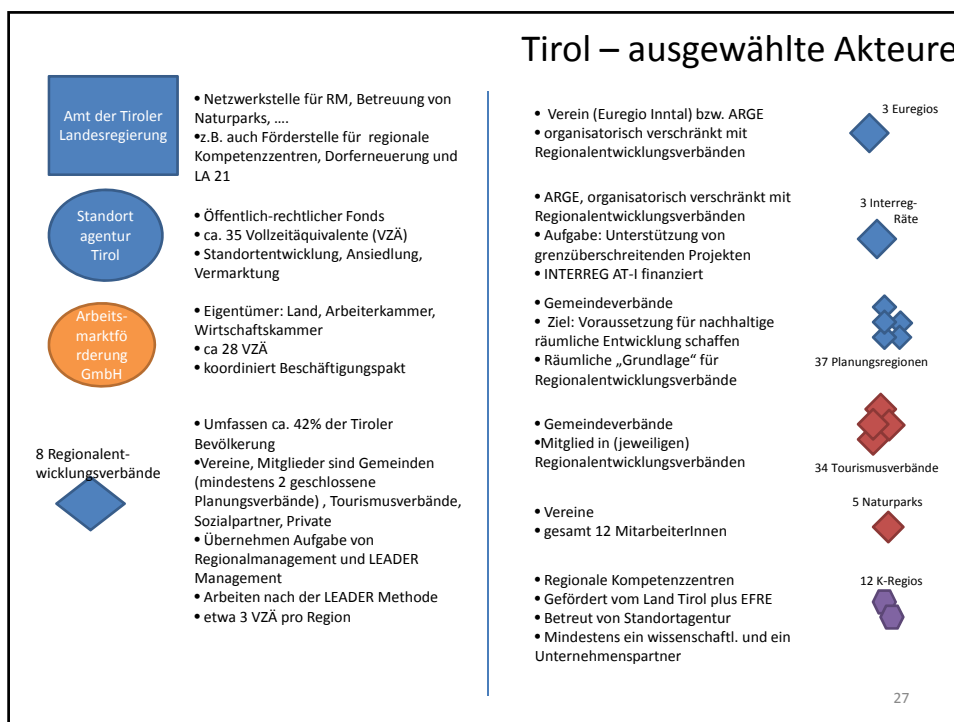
Tirol – ausgewählte Akteure

Amt der Tiroler Landesregierung

• Netzwerkstelle für RM, Betreuung von Naturparks, ….
•z.B. auch Förderstelle für regionale Kompetenzzentren, Dorferneuerung und LA 21

Standort agentur Tirol

• Öffentlich-rechtlicher Fonds
• ca. 35 Vollzeitäquivalente (VZÄ)
• Standortentwicklung, Ansiedlung, Vermarktung

Arbeitsmarktförderung GmbH

• Eigentümer: Land, Arbeiterkammer, Wirtschaftskammer
• ca 28 VZÄ
• koordiniert Beschäftigungspakt

8 Regionalentwicklungsverbände

• Umfassen ca. 42% der Tiroler Bevölkerung
•Vereine, Mitglieder sind Gemeinden (mindestens 2 geschlossene Planungsverbände) , Tourismusverbände, Sozialpartner, Private
• Übernehmen Aufgabe von Regionalmanagement und LEADER Management
• Arbeiten nach der LEADER Methode
• etwa 3 VZÄ pro Region

• Verein (Euregio Inntal) bzw. ARGE
• organisatorisch verschränkt mit Regionalentwicklungsverbänden

3 Euregios

• ARGE, organisatorisch verschränkt mit Regionalentwicklungsverbänden
• Aufgabe: Unterstützung von grenzüberschreitenden Projekten
• INTERREG AT-I finanziert

3 Interreg-Räte

• Gemeindeverbände
• Ziel: Voraussetzung für nachhaltige räumliche Entwicklung schaffen
• Räumliche „Grundlage" für Regionalentwicklungsverbände

37 Planungsregionen

• Gemeindeverbände
•Mitglied in (jeweiligen) Regionalentwicklungsverbänden

34 Tourismusverbände

• Vereine
• gesamt 12 MitarbeiterInnen

5 Naturparks

• Regionale Kompetenzzentren
• Gefördert vom Land Tirol plus EFRE
• Betreut von Standortagentur
• Mindestens ein wissenschaftl. und ein Unternehmenspartner

12 K-Regios

27